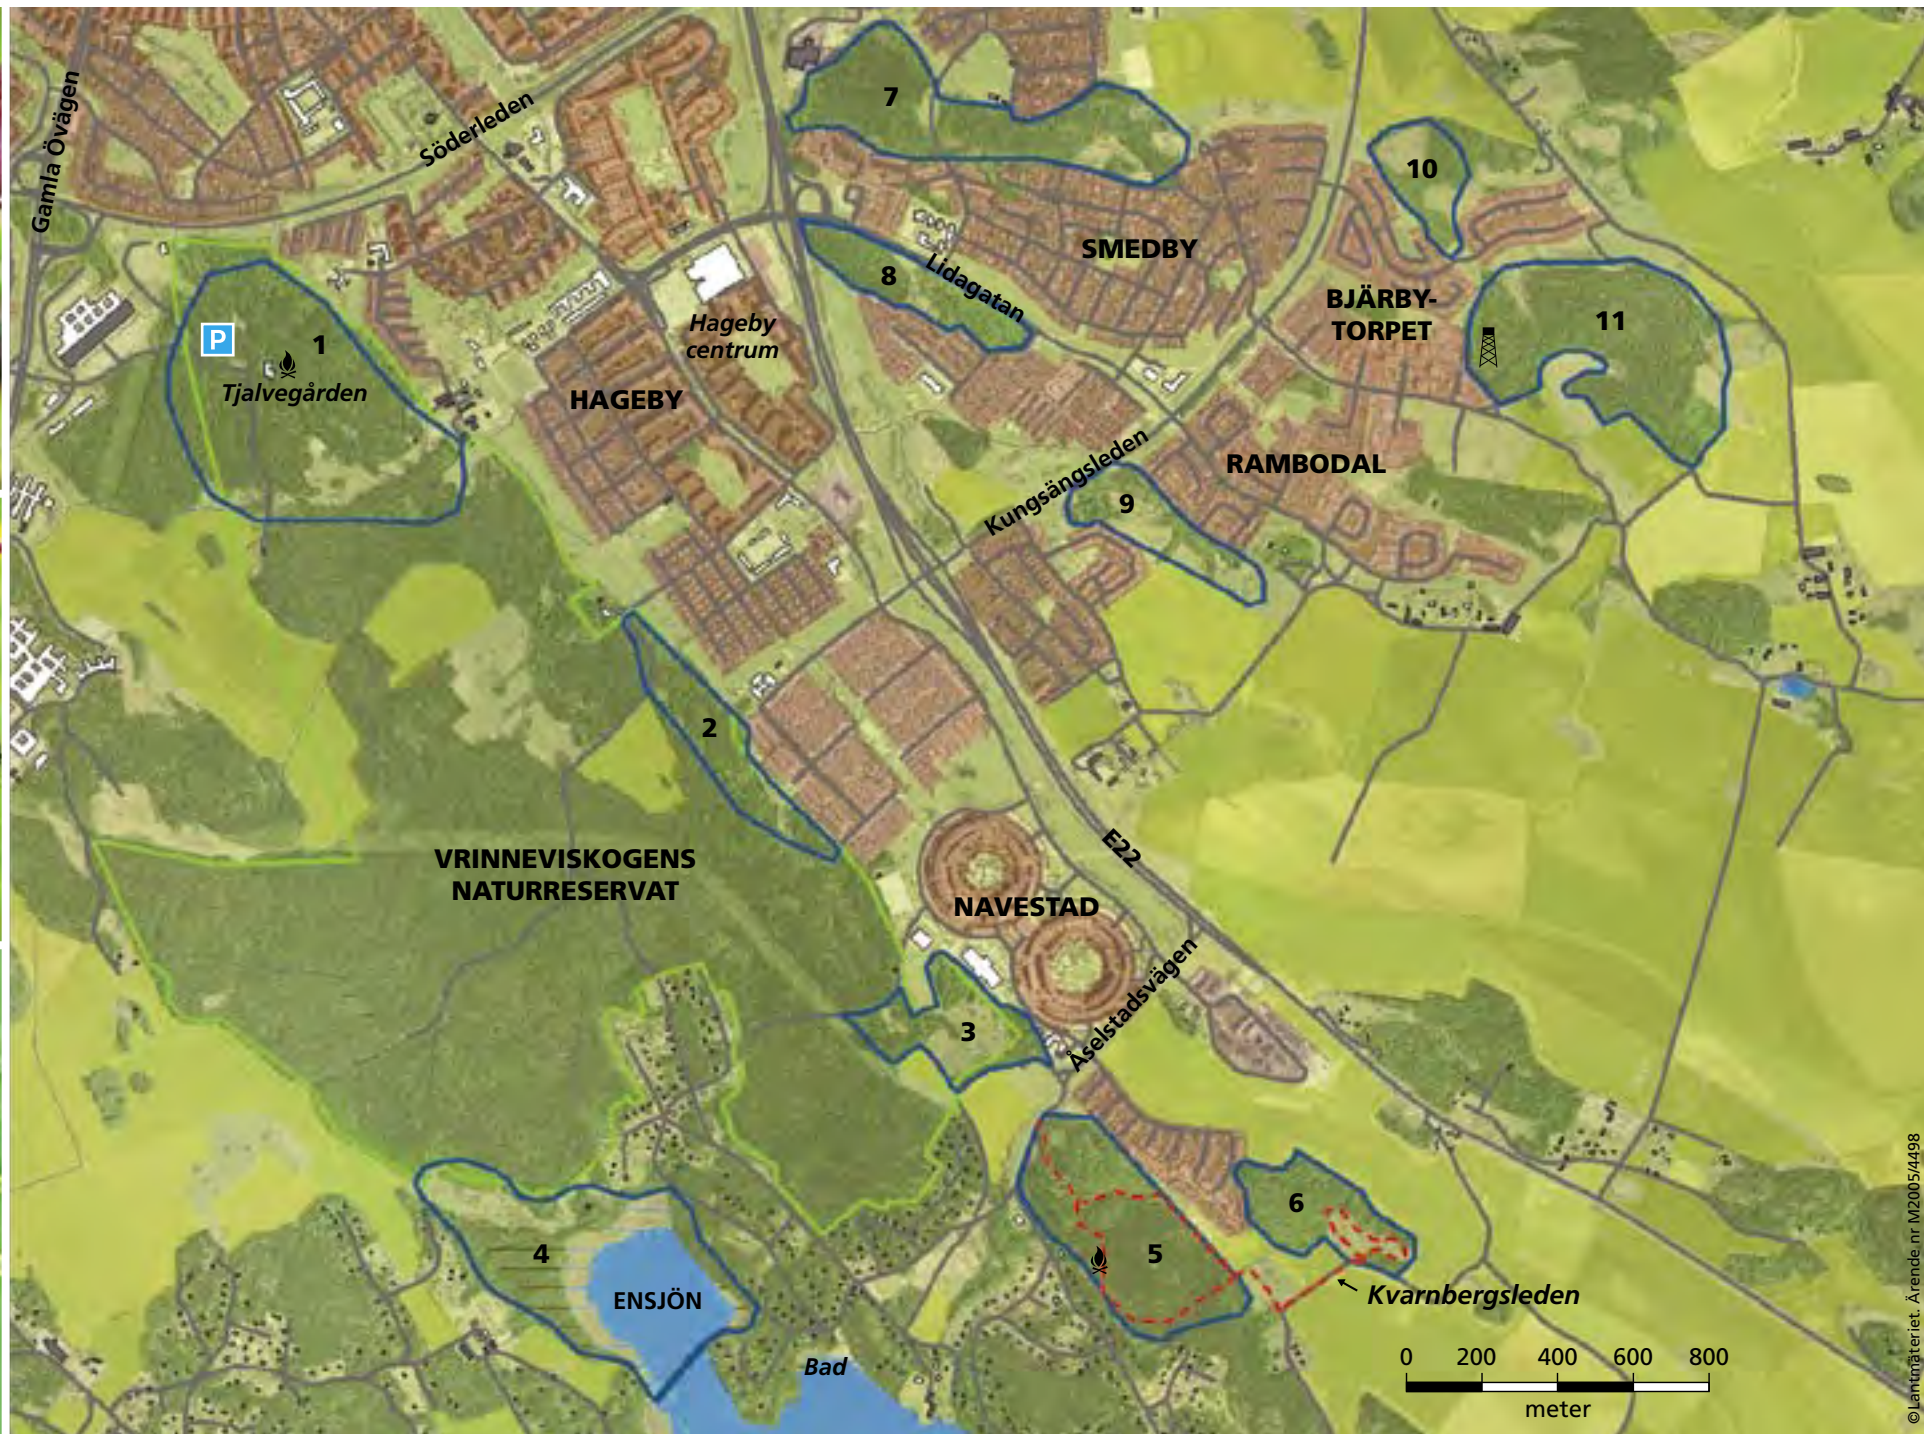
Gamla Övägen
Söderleden
7
10
SMEDBY
8
Lidagatan
BJÄRBY-
TORPET
11
P
1
Tjalvegården
Hageby
centrum
HAGEBY
RAMBODAL
Kungsängsleden
9
2
VRINNEVISKOGENS
NATURRESERVAT
NAVESTAD
E22
Åselstadsvägen
3
6
4
5
ENSJÖN
Kvarnbergsleden
Bad
0 200 400 600 800
meter
©Lantmäteriet. Ärende nr M2005/4498